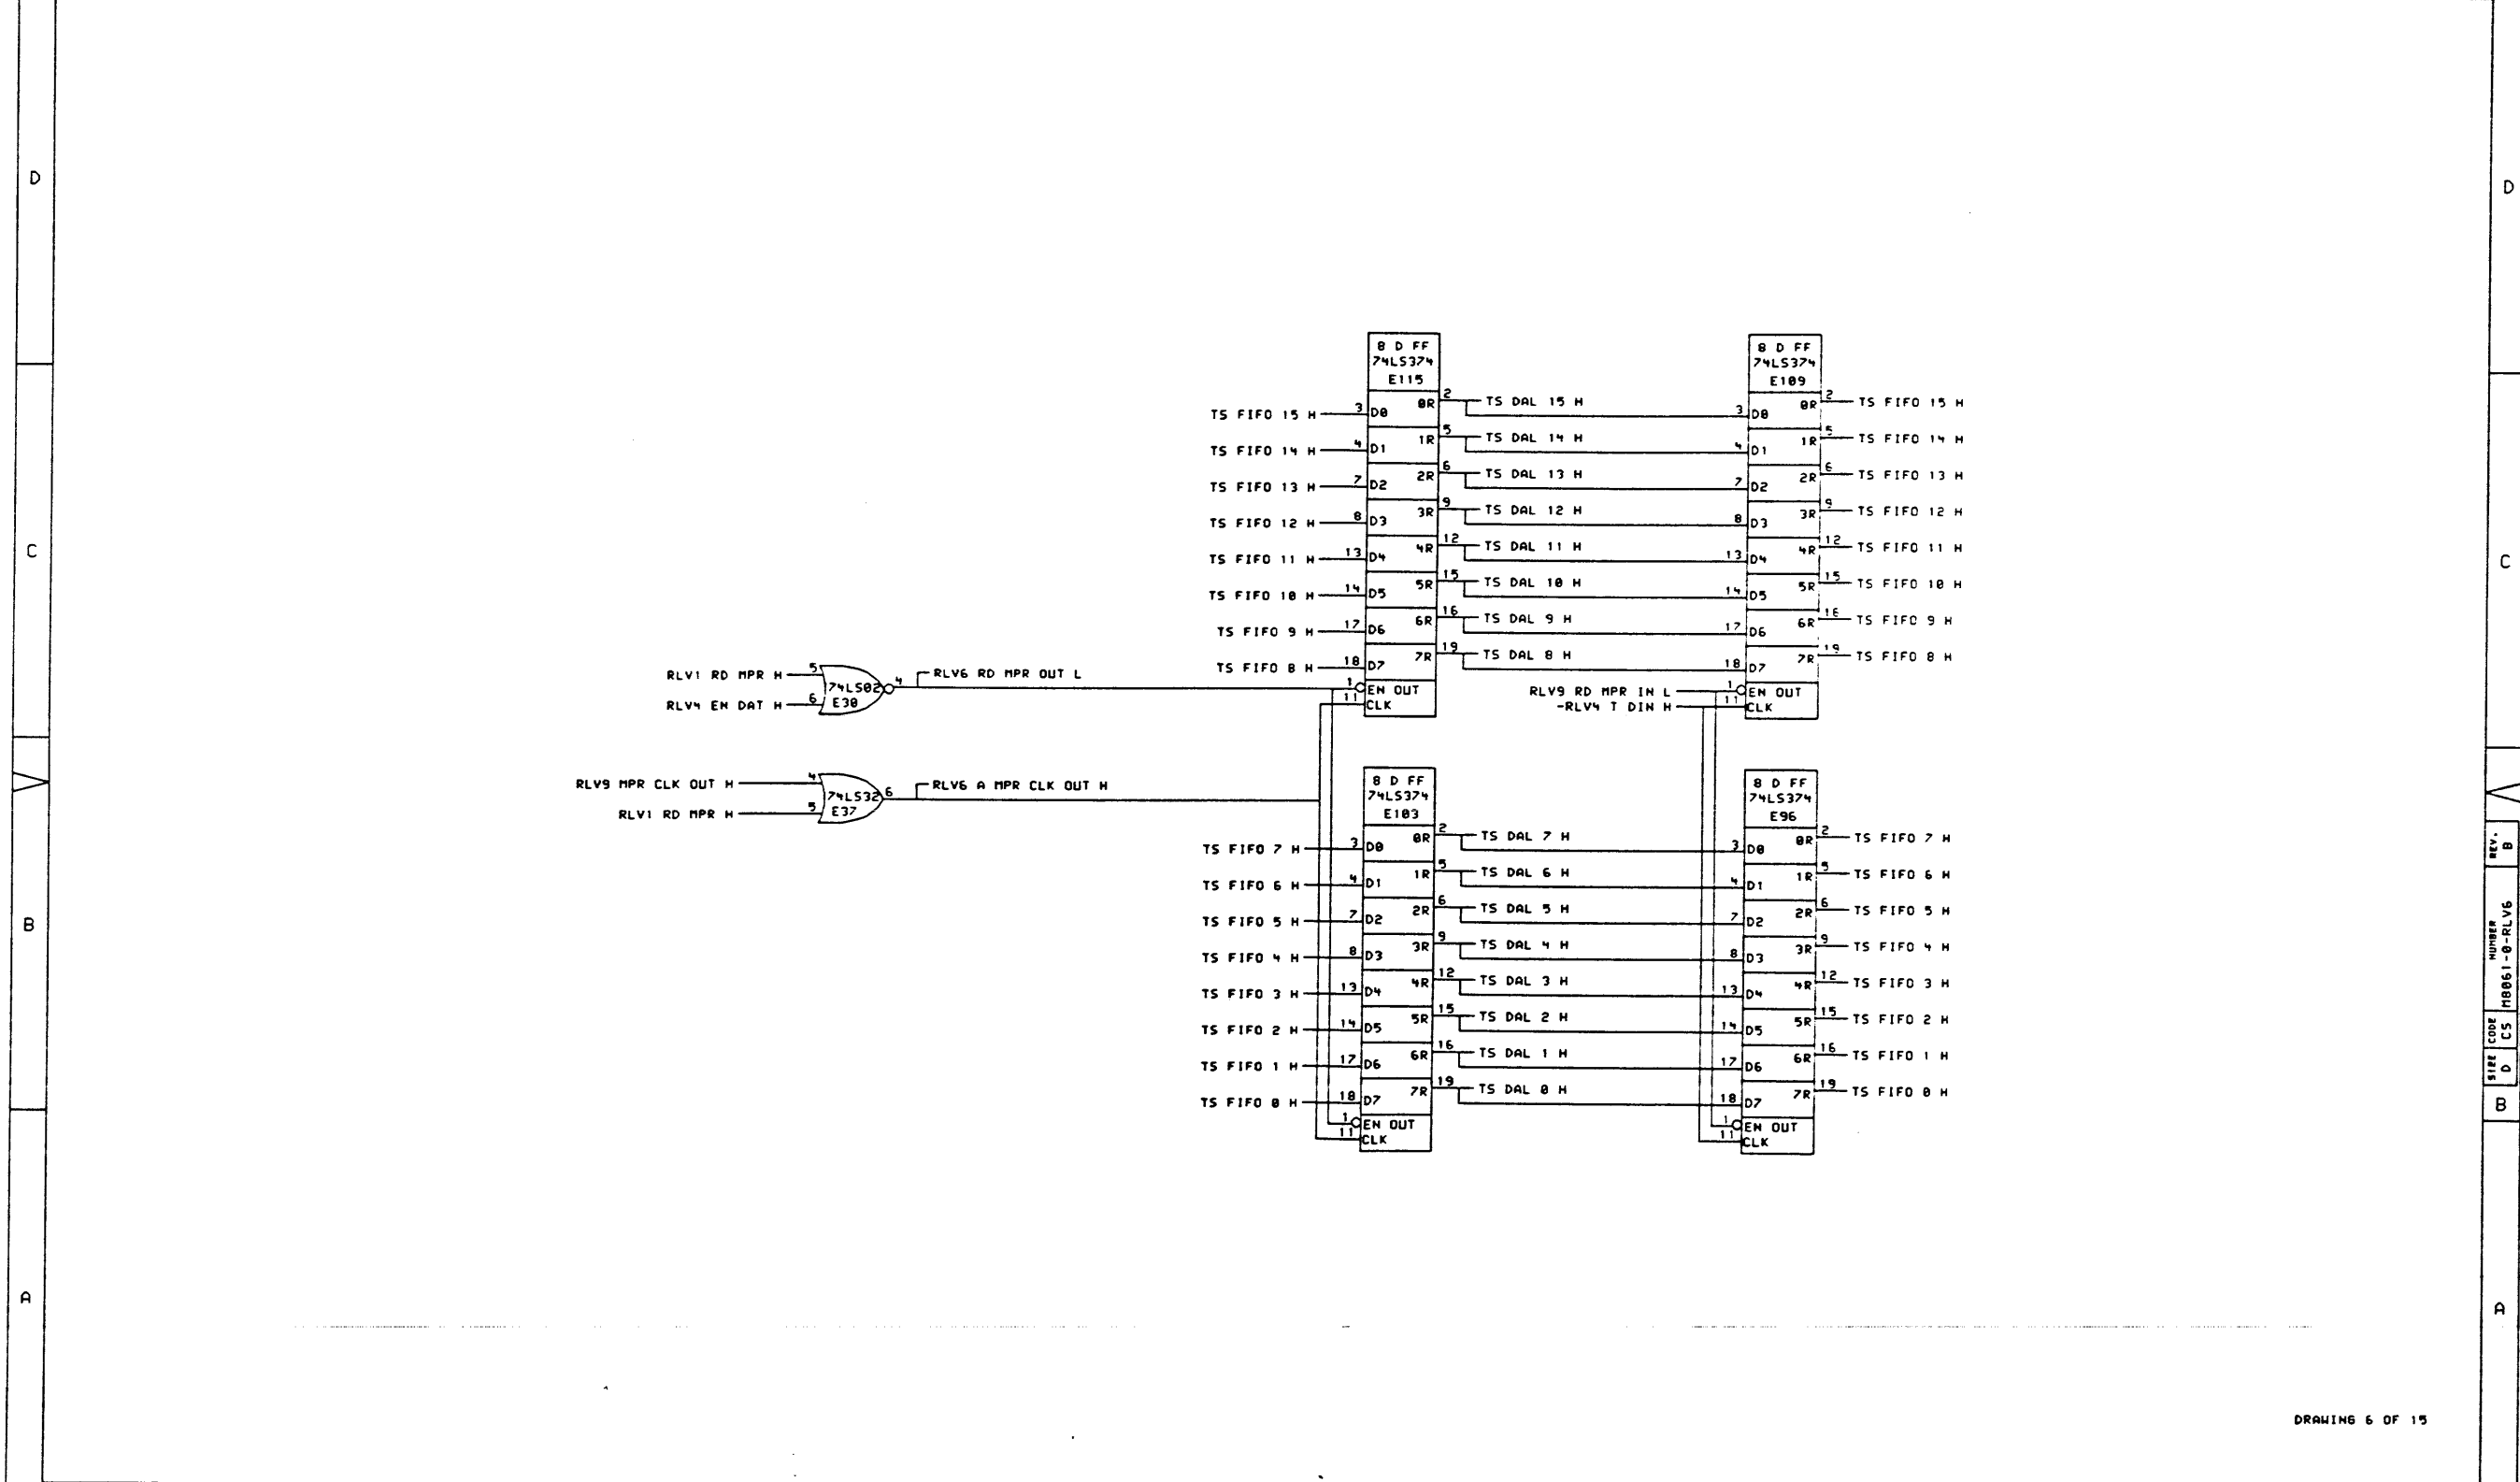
D

C

B

A

D

C

A

8 D FF
74LS374
E115

TS FIFO 15 H 3 D0 0R 2 TS DAL 15 H
TS FIFO 14 H 4 D1 1R 5 TS DAL 14 H
TS FIFO 13 H 7 D2 2R 6 TS DAL 13 H
TS FIFO 12 H 8 D3 3R 9 TS DAL 12 H
TS FIFO 11 H 13 D4 4R 12 TS DAL 11 H
TS FIFO 10 H 14 D5 5R 15 TS DAL 10 H
TS FIFO 9 H 17 D6 6R 16 TS DAL 9 H
TS FIFO 8 H 18 D7 7R 19 TS DAL 8 H
1 EN OUT
11 CLK

8 D FF
74LS374
E109

3 D0 0R 2 TS FIFO 15 H
4 D1 1R 5 TS FIFO 14 H
7 D2 2R 6 TS FIFO 13 H
8 D3 3R 9 TS FIFO 12 H
13 D4 4R 12 TS FIFO 11 H
14 D5 5R 15 TS FIFO 10 H
17 D6 6R 16 TS FIFO 9 H
18 D7 7R 19 TS FIFO 8 H
RLV9 RD MPR IN L 1 EN OUT
-RLV4 T DIN H 11 CLK

RLV1 RD MPR H 5
RLV4 EN DAT H 6
74LS02
E30
4 RLV6 RD MPR OUT L

RLV9 MPR CLK OUT H 4
RLV1 RD MPR H 5
74LS32
E37
6 RLV6 A MPR CLK OUT H

8 D FF
74LS374
E103

TS FIFO 7 H 3 D0 0R 2 TS DAL 7 H
TS FIFO 6 H 4 D1 1R 5 TS DAL 6 H
TS FIFO 5 H 7 D2 2R 6 TS DAL 5 H
TS FIFO 4 H 8 D3 3R 9 TS DAL 4 H
TS FIFO 3 H 13 D4 4R 12 TS DAL 3 H
TS FIFO 2 H 14 D5 5R 15 TS DAL 2 H
TS FIFO 1 H 17 D6 6R 16 TS DAL 1 H
TS FIFO 0 H 18 D7 7R 19 TS DAL 0 H
1 EN OUT
11 CLK

8 D FF
74LS374
E96

3 D0 0R 2 TS FIFO 7 H
4 D1 1R 5 TS FIFO 6 H
7 D2 2R 6 TS FIFO 5 H
8 D3 3R 9 TS FIFO 4 H
13 D4 4R 12 TS FIFO 3 H
14 D5 5R 15 TS FIFO 2 H
17 D6 6R 16 TS FIFO 1 H
18 D7 7R 19 TS FIFO 0 H
1 EN OUT
11 CLK

SIZE D | CODE CS | NUMBER M8061-0-RLV6 | REV. B

B

DRAWING 6 OF 15